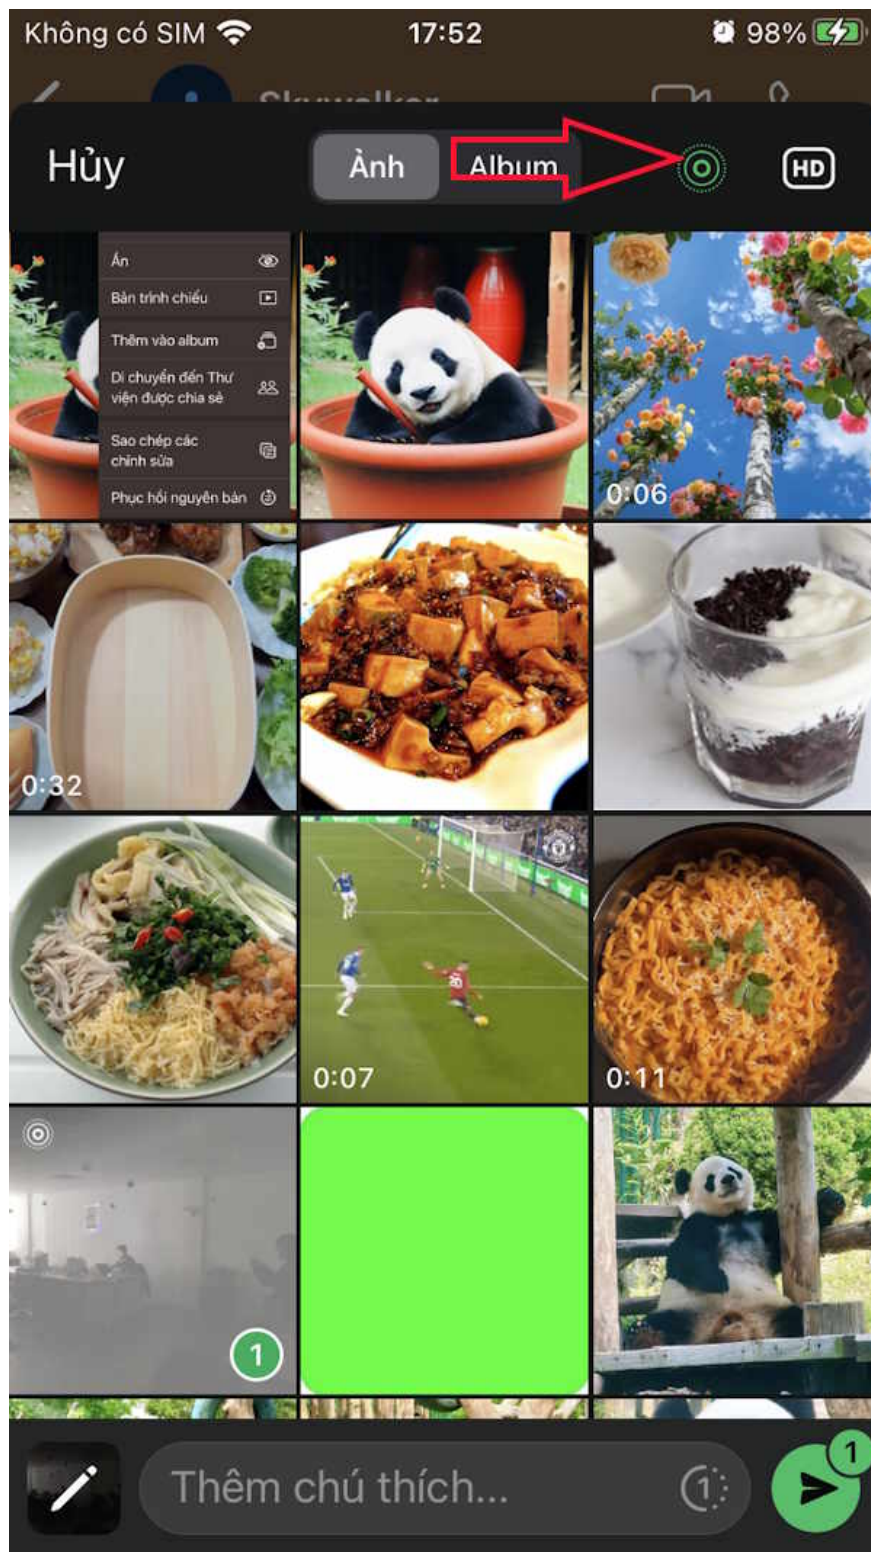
Không có SIM 17:52 98%

Skywalker

Hủy Ảnh Album HD

Ẩn
Bản trình chiếu
Thêm vào album
Di chuyển đến Thư viện được chia sẻ
Sao chép các chỉnh sửa
Phục hồi nguyên bản

0:06
0:32
0:07
0:11
1

Thêm chú thích...
1